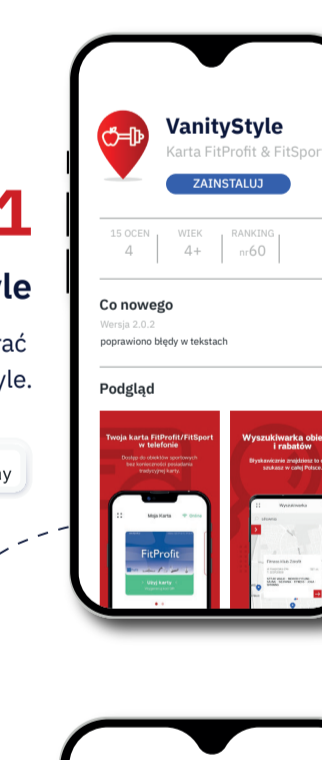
1

yle

wać

yle.

ny

VanityStyle
Karta FitProfit & FitSpor
ZAINSTALUJ

15 OCEN 4 | WIEK 4+ | RANKING nr60

Co nowego
Wersja 2.0.2
poprawiono błędy w tekstach

Podgląd

Twoja karta FitProfit/FitSport w telefonie
Dostęp do obiektów sportowych bez konieczności posiadania tradycyjnej karty.

Moja Karta
FitProfit
Użyj karty

Wyszukiwarka obie i rabatów
Błyskawicznie znajdziesz to szukasz w całej Polsce

Wyszukiwarka